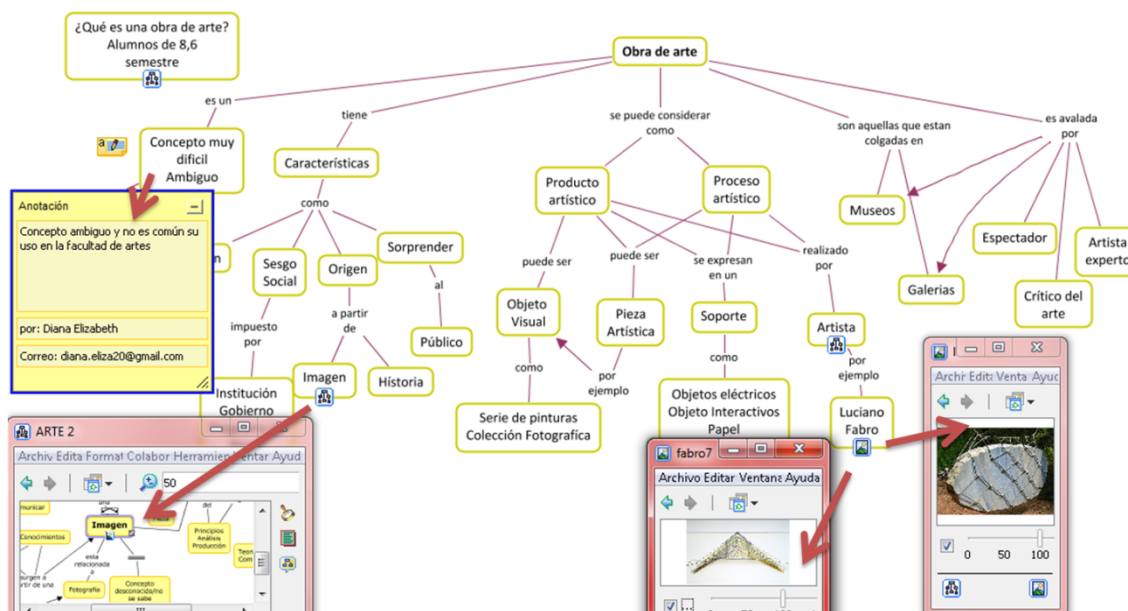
¿Qué es una obra de arte? Alumnos de 8,6 semestre

Obra de arte

es un

Concepto muy dificil Ambiguo

tiene

Características

como

Sesgo Social

Origen

Sorprender

al

Público

impuesto por

Institución Gobierno

a partir de

Imagen

Historia

se puede considerar como

Producto artístico

Proceso artístico

puede ser

Objeto Visual

puede ser

Pieza Artística

se expresan en un

Soporte

como

Objetos eléctricos Objeto Interactivos Papel

realizado por

Artista

por ejemplo

Luciano Fabro

como

Serie de pinturas Colección Fotografica

por ejemplo

son aquellas que estan colgadas en

Museos

Galerias

es avalada por

Espectador

Crítico del arte

Artista experto

Anotación

Concepto ambiguo y no es común su uso en la facultad de artes

por: Diana Elizabeth

Correo: diana.eliza20@gmail.com

ARTE 2

Archiv Edita Format Colabor Herramien Ventar Ayud

50

Imagen

Conocimientos

esta relacionada a

Fotografía

Concepto desconocido/no se sabe

Principios Análisis Producción

fabro7

Archivo Editar Ventana Ayuda

Archi Edita Venta Ayuc

0 50 100